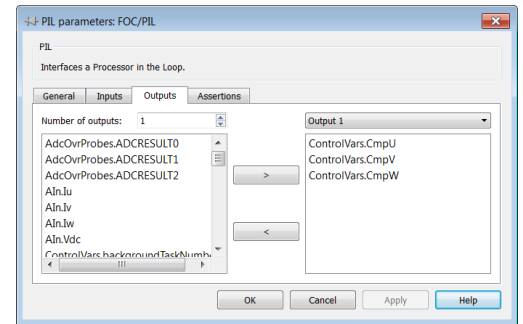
PIL parameters: FOC/PIL

PIL

Interfaces a Processor in the Loop.

General | Inputs | Outputs | Assertions

Number of outputs: 1

Output 1

AdcOvrProbes.ADCRESULT0
AdcOvrProbes.ADCRESULT1
AdcOvrProbes.ADCRESULT2
AIn.Iu
AIn.Iv
AIn.Iw
AIn.Vdc
ControlVars.backgroundTaskNumbe

>

<

ControlVars.CmpU
ControlVars.CmpV
ControlVars.CmpW

OK | Cancel | Apply | Help